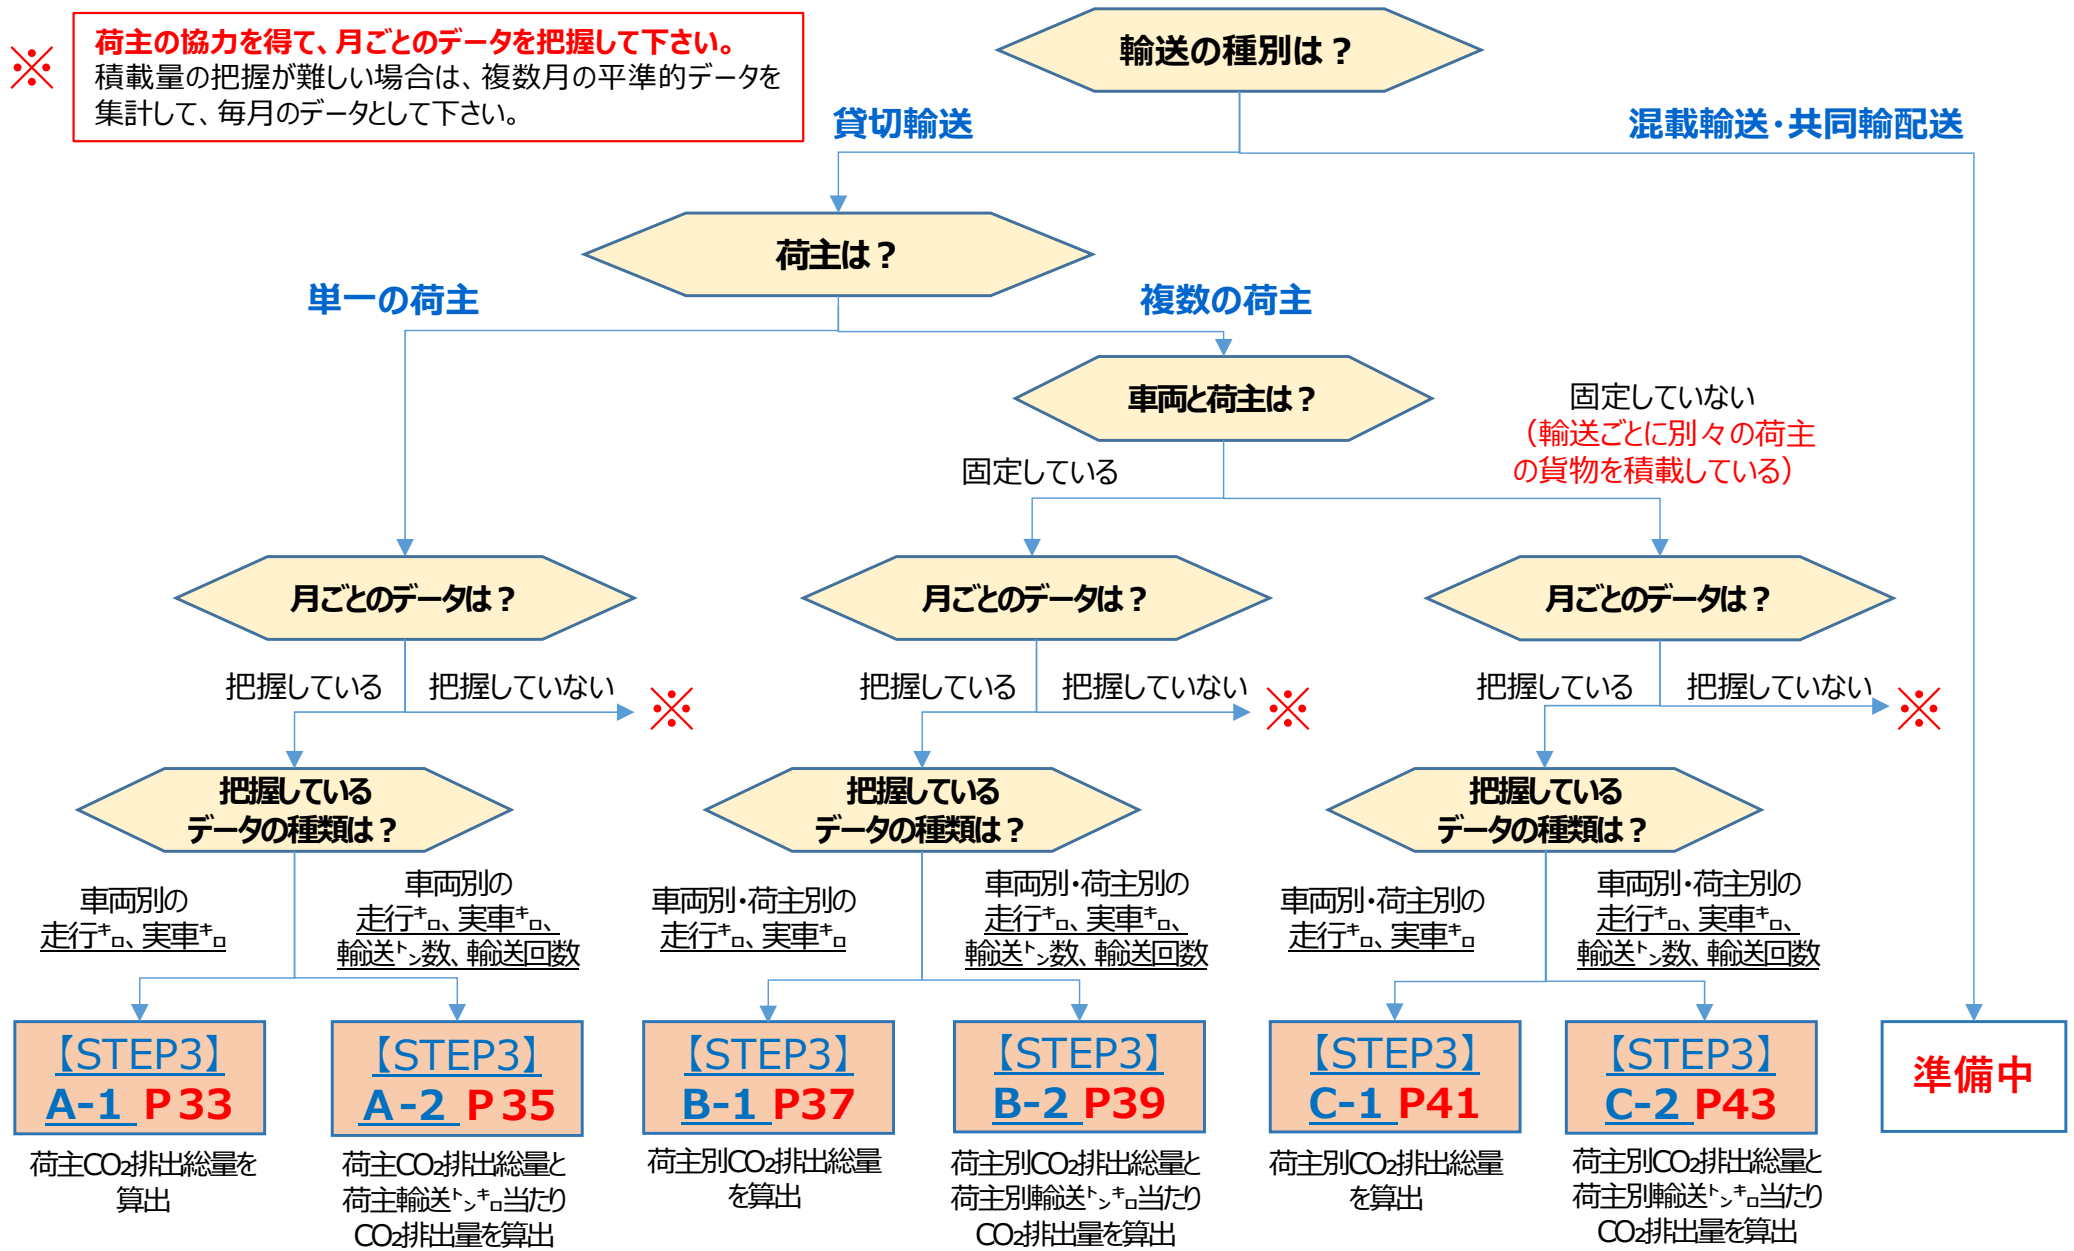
※ 荷主の協力を得て、月ごとのデータを把握して下さい。
積載量の把握が難しい場合は、複数月の平準的データを集計して、毎月のデータとして下さい。

輸送の種別は？

貸切輸送

混載輸送・共同輸配送

荷主は？

単一の荷主

複数の荷主

車両と荷主は？

固定している

固定していない
（輸送ごとに別々の荷主の貨物を積載している）

月ごとのデータは？

把握している

把握していない

※

把握している
データの種類は？

車両別の
走行ｷﾛ、実車ｷﾛ

車両別の
走行ｷﾛ、実車ｷﾛ、
輸送ﾄﾝ数、輸送回数

【STEP3】
A-1 P33

荷主$CO_2$排出総量を算出

【STEP3】
A-2 P35

荷主$CO_2$排出総量と荷主輸送ﾄﾝｷﾛ当たり$CO_2$排出量を算出

月ごとのデータは？

把握している

把握していない

※

把握している
データの種類は？

車両別・荷主別の
走行ｷﾛ、実車ｷﾛ

車両別・荷主別の
走行ｷﾛ、実車ｷﾛ、
輸送ﾄﾝ数、輸送回数

【STEP3】
B-1 P37

荷主別$CO_2$排出総量を算出

【STEP3】
B-2 P39

荷主別$CO_2$排出総量と荷主別輸送ﾄﾝｷﾛ当たり$CO_2$排出量を算出

月ごとのデータは？

把握している

把握していない

※

把握している
データの種類は？

車両別・荷主別の
走行ｷﾛ、実車ｷﾛ

車両別・荷主別の
走行ｷﾛ、実車ｷﾛ、
輸送ﾄﾝ数、輸送回数

【STEP3】
C-1 P41

荷主別$CO_2$排出総量を算出

【STEP3】
C-2 P43

荷主別$CO_2$排出総量と荷主別輸送ﾄﾝｷﾛ当たり$CO_2$排出量を算出

準備中